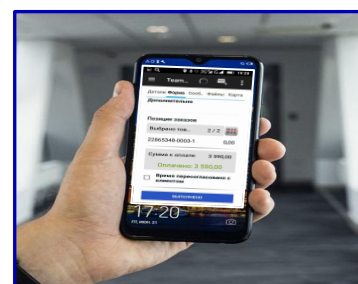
Тест...

Детали Форма Проб. Файлы Карта

Дополнительно

Позиции заказов

Выбрано тов... 2 / 2

22865348-0003-1 0,00

Сумма к оплате 2 990,00

Наличными: 2 990,00

Время пересогласовано с клиентом

ВЫПОЛНЕНО

17:20